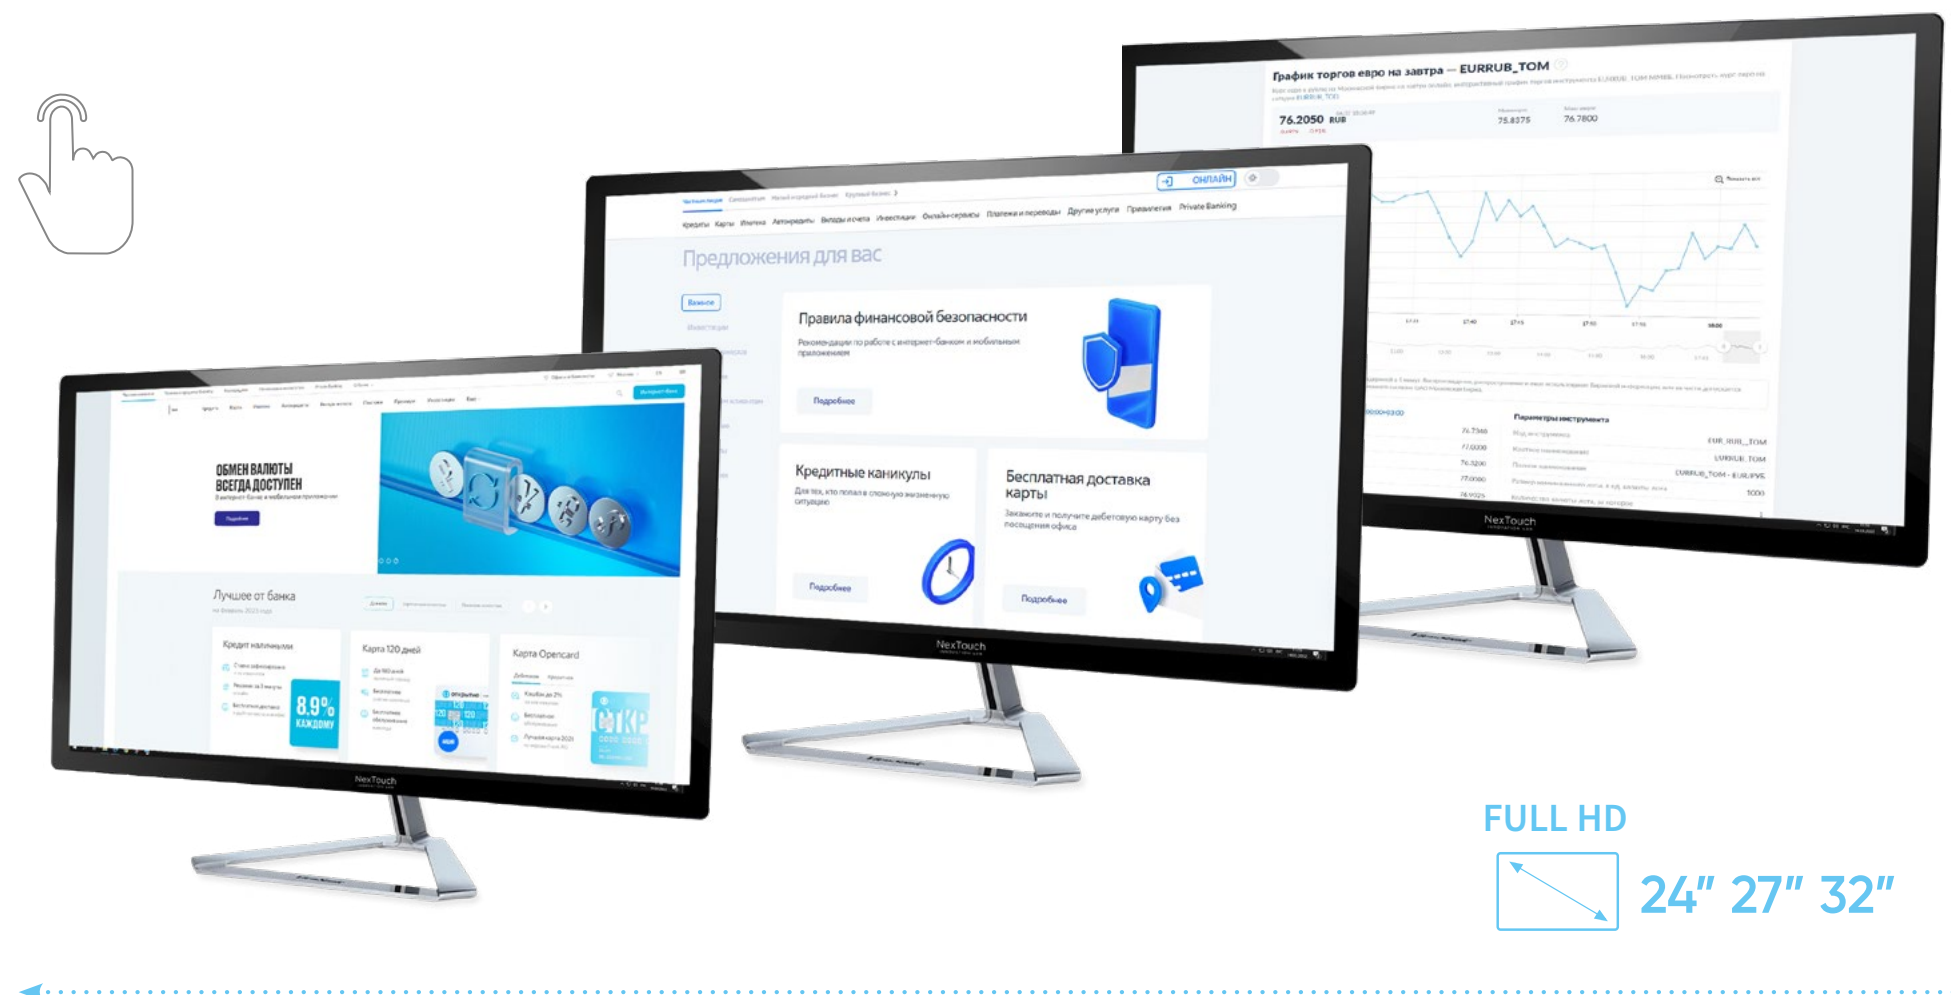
График торгов евро на завтра — EURRUB_TOM

76.2050 RUB

75.8375

76.7800

Параметры инструмента

NexTouch

ОНЛАЙН

Кредиты Карты Ипотека Автокредиты Вклады и счета Инвестиции Онлайн-сервисы Платежи и переводы Другие услуги Премиум Private Banking

Предложения для вас

Правила финансовой безопасности

Подробнее

Кредитные каникулы

Подробнее

Бесплатная доставка карты

Подробнее

NexTouch

ОБМЕН ВАЛЮТЫ ВСЕГДА ДОСТУПЕН

Лучшее от банка

Кредит наличными

8.9% КАЖДОМУ

Карта 120 дней

Карта Opencard

NexTouch

FULL HD

24" 27" 32"